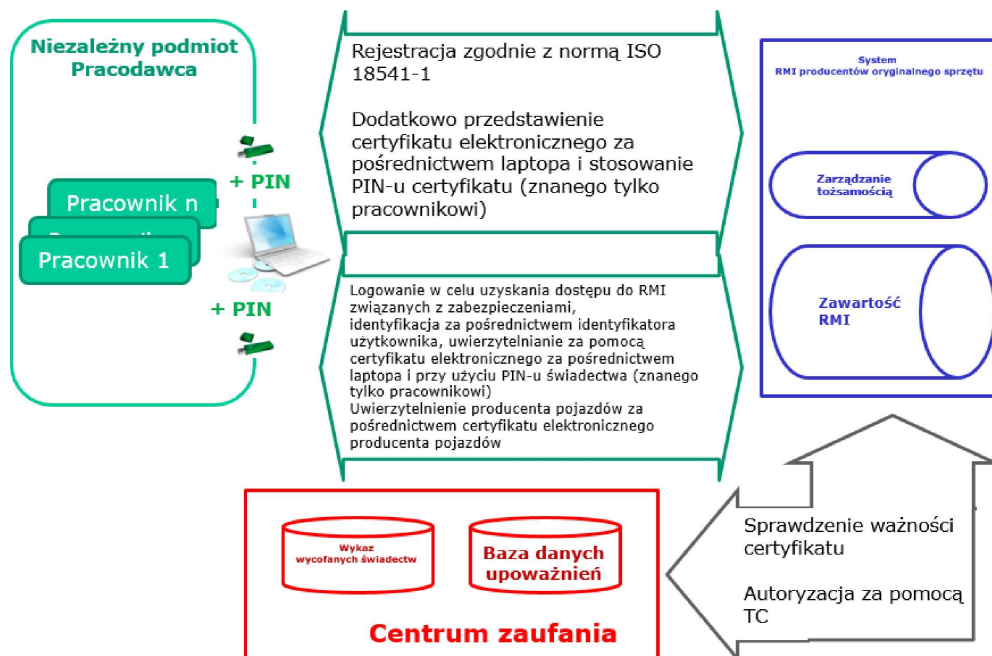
Niezależny podmiot
Pracodawca

Pracownik n

Pracownik 1

+ PIN

+ PIN

Rejestracja zgodnie z normą ISO 18541-1

Dodatkowo przedstawienie certyfikatu elektronicznego za pośrednictwem laptopa i stosowanie PIN-u certyfikatu (znanego tylko pracownikowi)

Logowanie w celu uzyskania dostępu do RMI związanych z zabezpieczeniami, identyfikacja za pośrednictwem identyfikatora użytkownika, uwierzytelnianie za pomocą certyfikatu elektronicznego za pośrednictwem laptopa i przy użyciu PIN-u świadectwa (znanego tylko pracownikowi)
Uwierzytelnienie producenta pojazdów za pośrednictwem certyfikatu elektronicznego producenta pojazdów

System
RMI producentów oryginalnego sprzętu

Zarządzanie tożsamością

Zawartość RMI

Wykaz wycofanych świadectw

Baza danych upoważnień

Centrum zaufania

Sprawdzenie ważności certyfikatu

Autoryzacja za pomocą TC